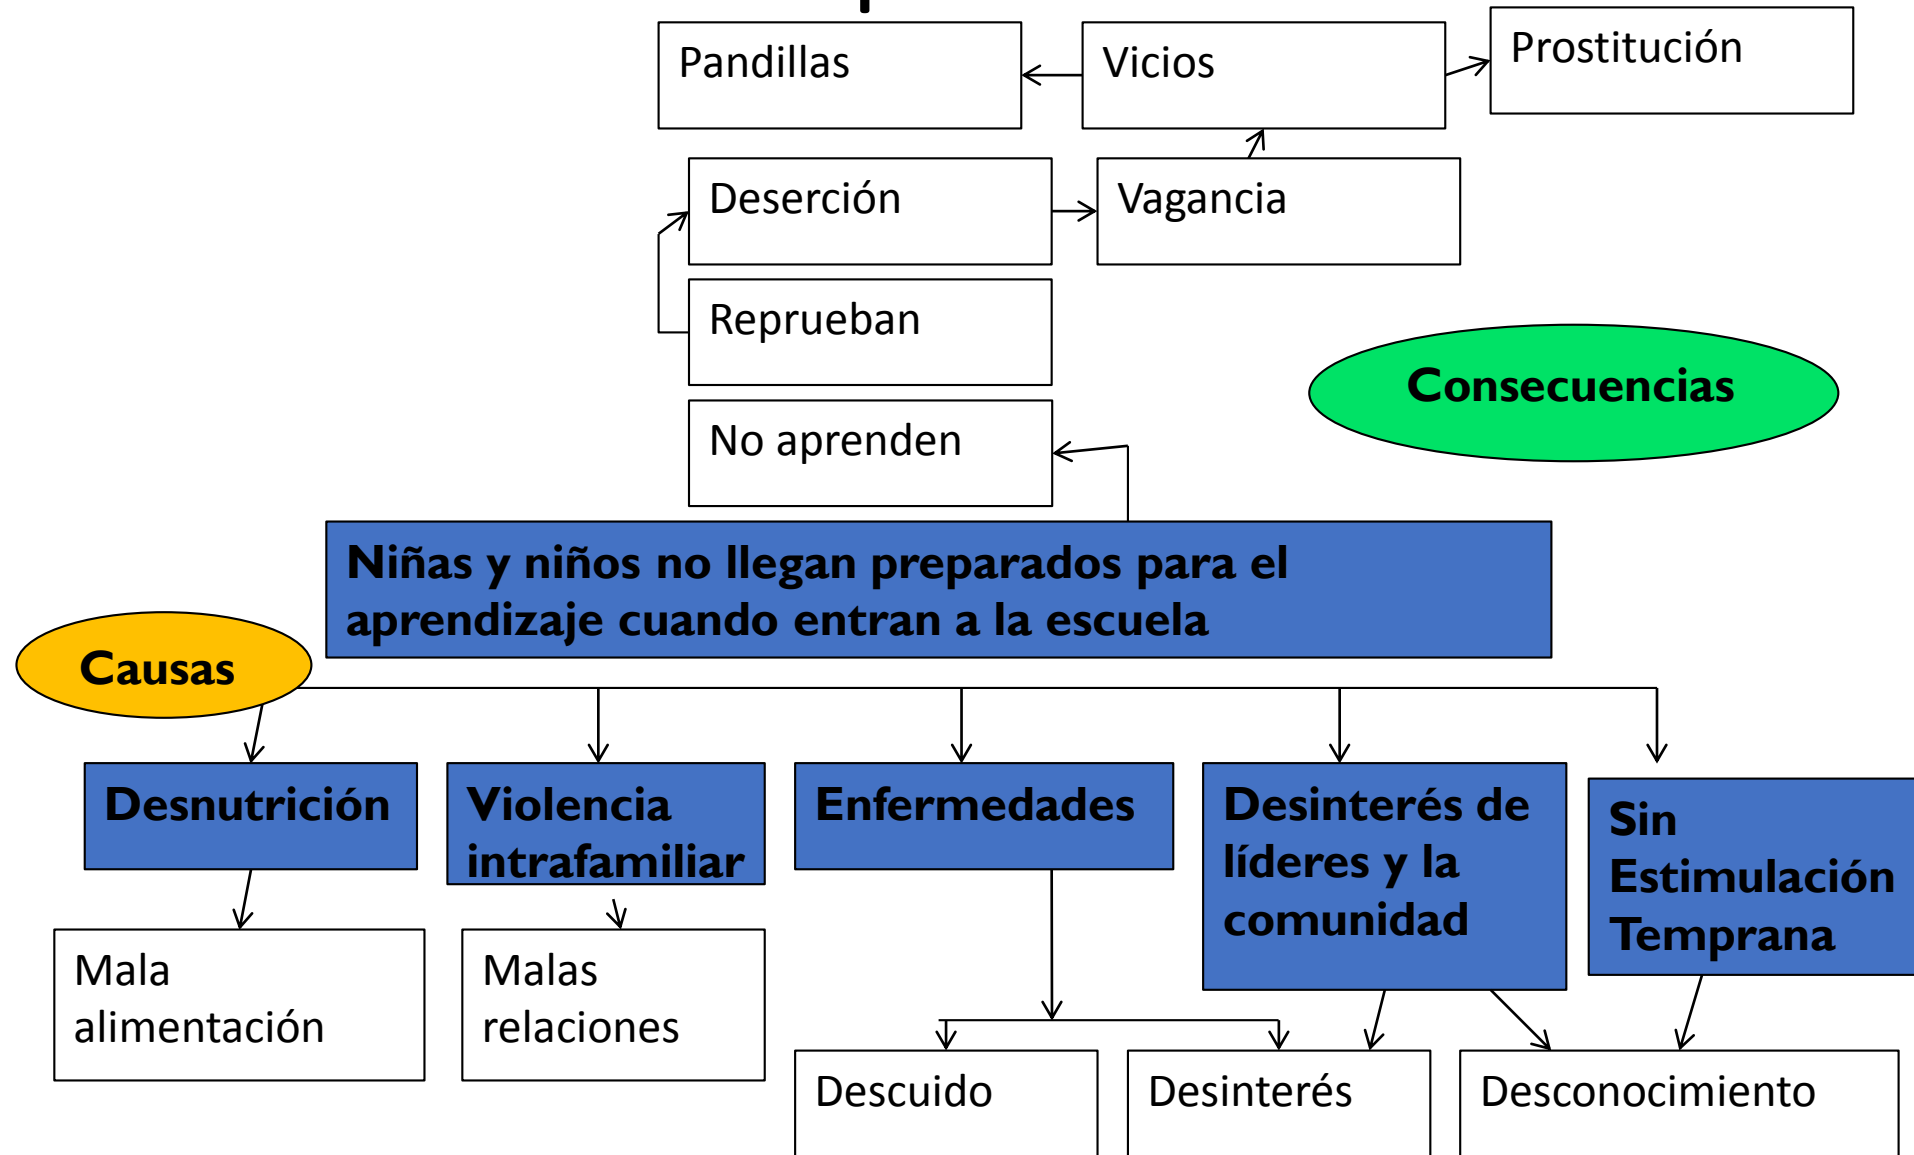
Pandillas

Vicios

Prostitución

Deserción

Vagancia

Reprueban

Consecuencias

No aprenden

Niñas y niños no llegan preparados para el aprendizaje cuando entran a la escuela

Causas

Desnutrición

Violencia intrafamiliar

Enfermedades

Desinterés de líderes y la comunidad

Sin Estimulación Temprana

Mala alimentación

Malas relaciones

Descuido

Desinterés

Desconocimiento